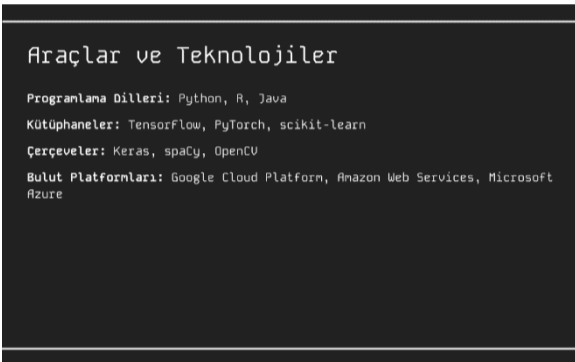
Araçlar ve Teknolojiler

**Programlama Dilleri:** Python, R, Java

**Kütüphaneler:** TensorFlow, PyTorch, scikit-learn

**Çerçeveler:** Keras, spaCy, OpenCV

**Bulut Platformları:** Google Cloud Platform, Amazon Web Services, Microsoft Azure